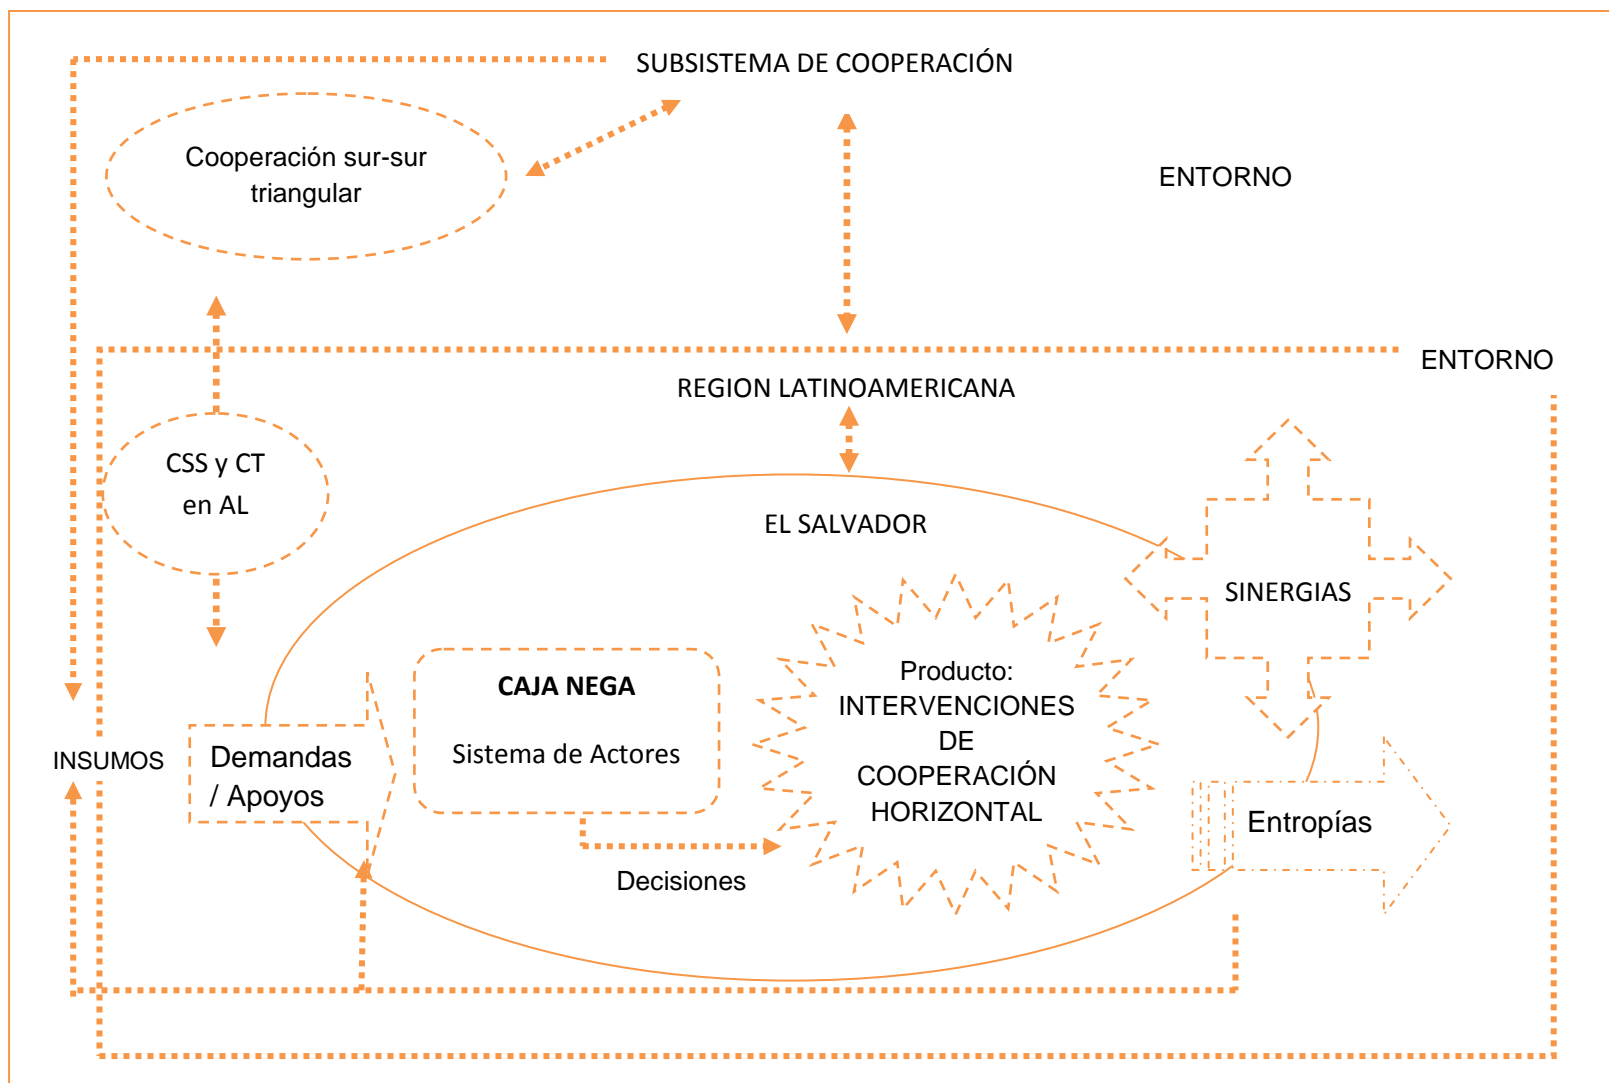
SUBSISTEMA DE COOPERACIÓN

Cooperación sur-sur triangular

ENTORNO

ENTORNO

REGION LATINOAMERICANA

CSS y CT en AL

EL SALVADOR

SINERGIAS

Producto: INTERVENCIONES DE COOPERACIÓN HORIZONTAL

CAJA NEGA

Sistema de Actores

INSUMOS

Demandas / Apoyos

Entropías

Decisiones